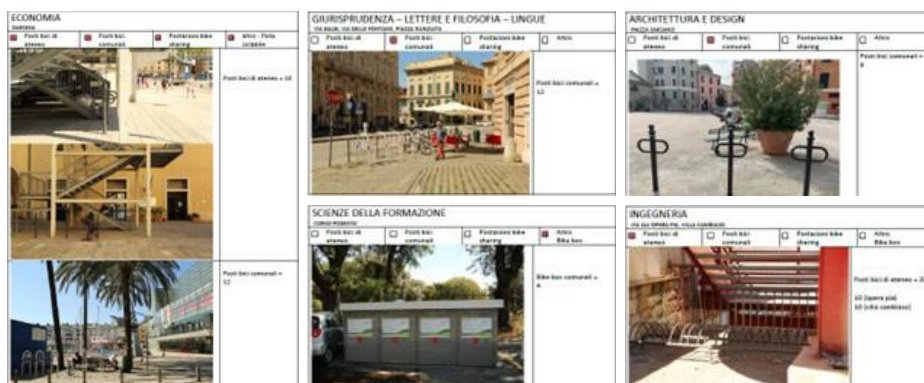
ECONOMIA

DARSENA

| Posti bici di ateneo | Posti bici comunali | Postazioni bike sharing | Altro - Pista ciclabile |
|---|---|---|---|

Posti bici di ateneo = 10

Posti bici comunali = 12

GIURISPRUDENZA – LETTERE E FILOSOFIA – LINGUE

VIA BALBI, VIA DELLE FONTANE, PIAZZA NUNZIATA

| Posti bici di ateneo | Posti bici comunali | Postazioni bike sharing | Altro |
|---|---|---|---|

Posti bici comunali = 12

ARCHITETTURA E DESIGN

PIAZZA SARZANO

| Posti bici di ateneo | Posti bici comunali | Postazioni bike sharing | Altro |
|---|---|---|---|

Posti bici comunali = 8

SCIENZE DELLA FORMAZIONE

CORSO PODESTÀ

| Posti bici di ateneo | Posti bici comunali | Postazioni bike sharing | Altro Bike box |
|---|---|---|---|

Bike box comunali = 6

INGEGNERIA

VIA ALL'OPERA PIA, VILLA CAMBIASO

| Posti bici di ateneo | Posti bici comunali | Postazioni bike sharing | Altro Bike box |
|---|---|---|---|

Posti bici di ateneo = 20

10 (opera pia)
10 (villa cambiaso)